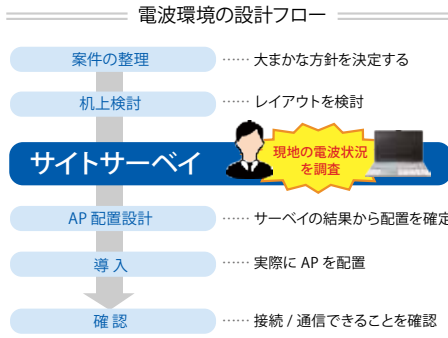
電波環境の設計フロー

案件の整理 …… 大まかな方針を決定する

机上検討 …… レイアウトを検討

サイトサーベイ

現地の電波状況を調査

AP 配置設計 …… サーベイの結果から配置を確定

導入 …… 実際に AP を配置

確認 …… 接続 / 通信できることを確認